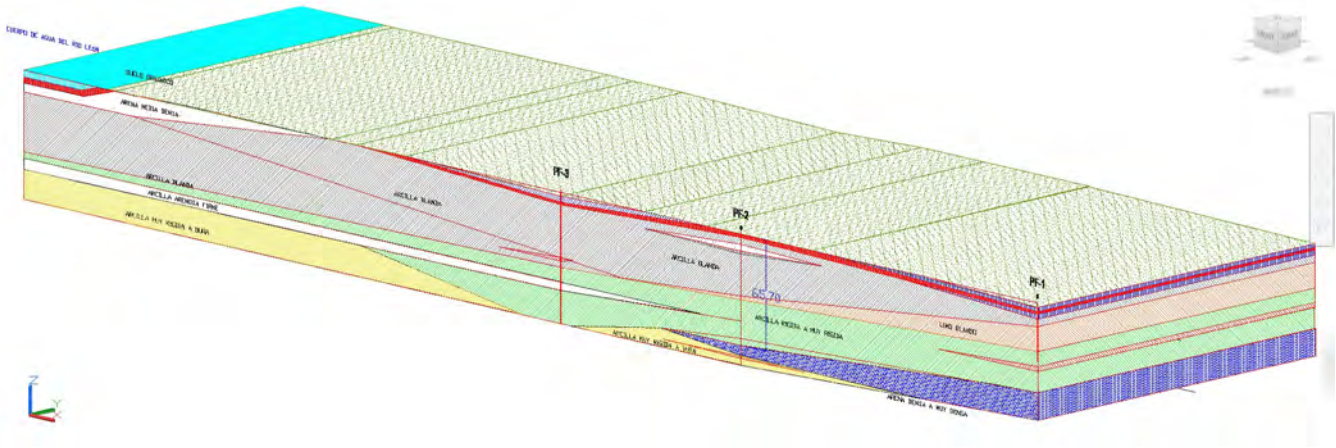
CUERPO DE AGUA DEL RIO LEON

SUELO ORGANICO

ARENA MEDIA DENSA

ARCILLA BLANDA

ARCILLA BLANDA

ARCILLA ARENOSA FIRME

ARCILLA MUY RIGIDA A DURA

PF-3

ARCILLA BLANDA

PF-2

65.70

PF-1

ARCILLA RIGIDA A MUY RIGIDA

LIMO BLANDO

ARCILLA MUY RIGIDA A DURA

ARENA DENSA A MUY DENSA

Z

Y

X